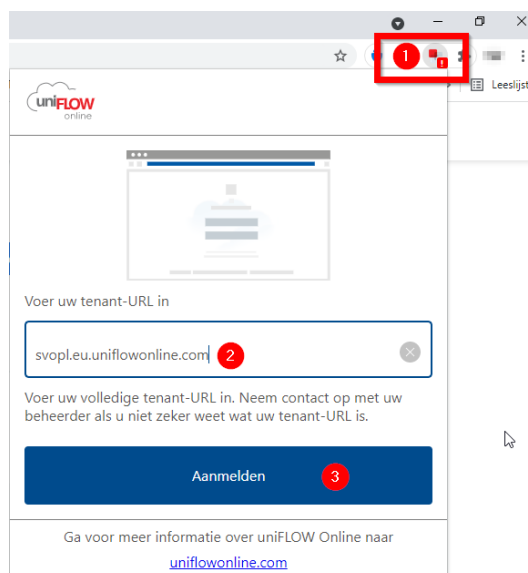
1

Leeslijst

uniFLOW online

Voer uw tenant-URL in

svopl.eu.uniflowonline.com

2

Voer uw volledige tenant-URL in. Neem contact op met uw beheerder als u niet zeker weet wat uw tenant-URL is.

Aanmelden

3

Ga voor meer informatie over uniFLOW Online naar uniflowonline.com